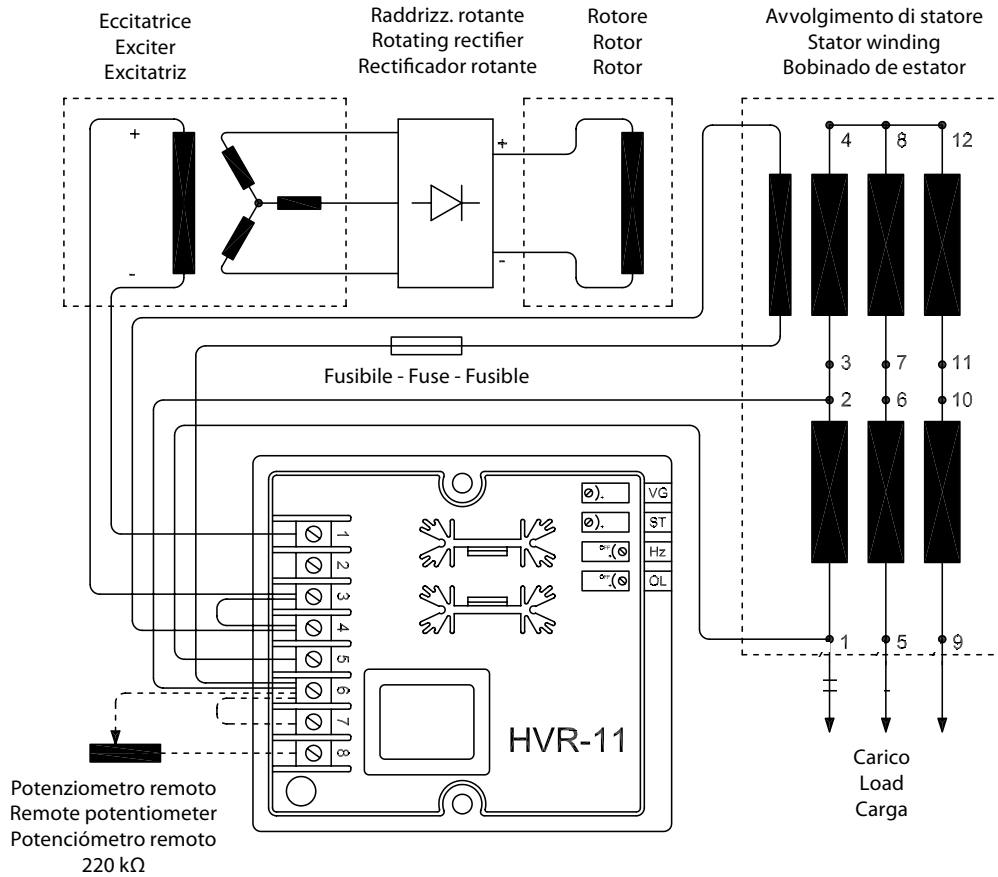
Eccitatrice
Exciter
Excitatriz

Raddrizz. rotante
Rotating rectifier
Rectificador rotante

Rotore
Rotor
Rotor

Avvolgimento di statore
Stator winding
Bobinado de estator

+
-
+
-

4 8 12
3 7 11
2 6 10
1 5 9

Fusibile - Fuse - Fusible

VG
ST
Hz
OL

1
2
3
4
5
6
7
8

HVR-11

Potenziometro remoto
Remote potentiometer
Potenciómetro remoto
220 kΩ

Carico
Load
Carga